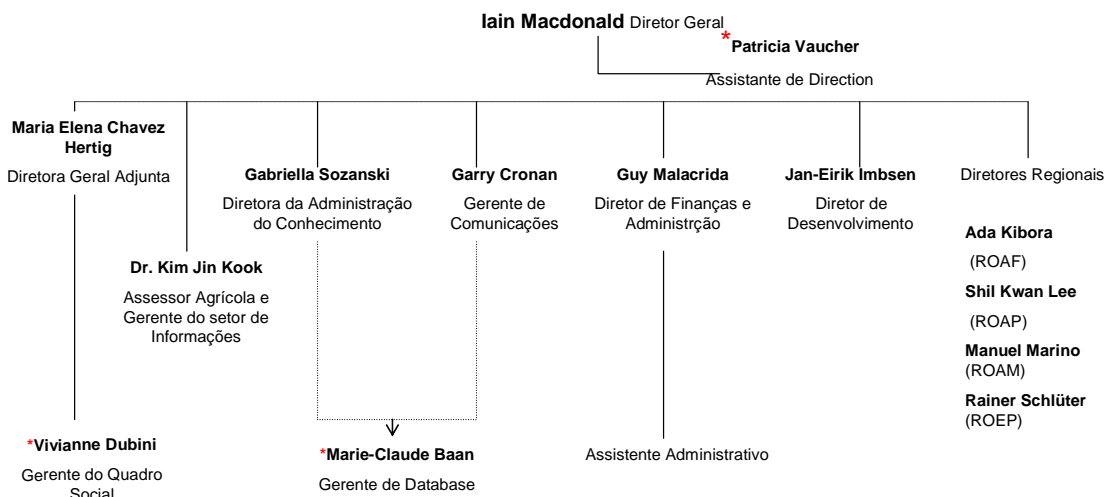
**Iain Macdonald** Diretor Geral

***Patricia Vaucher**

Assistante de Direction

**Maria Elena Chavez Hertig**
Diretora Geral Adjunta

**Gabriella Sozanski**
Diretora da Administração do Conhecimento

**Garry Cronan**
Gerente de Comunicações

**Guy Malacrida**
Diretor de Finanças e Administrção

**Jan-Eirik Imbsen**
Diretor de Desenvolvimento

Diretores Regionais

**Ada Kibora**
(ROAF)

**Shil Kwan Lee**
(ROAP)

**Manuel Marino**
(ROAM)

**Rainer Schlüter**
(ROEP)

**Dr. Kim Jin Kook**
Assessor Agrícola e Gerente do setor de Informações

***Vivianne Dubini**
Gerente do Quadro Social

***Marie-Claude Baan**
Gerente de Database

Assistente Administrativo